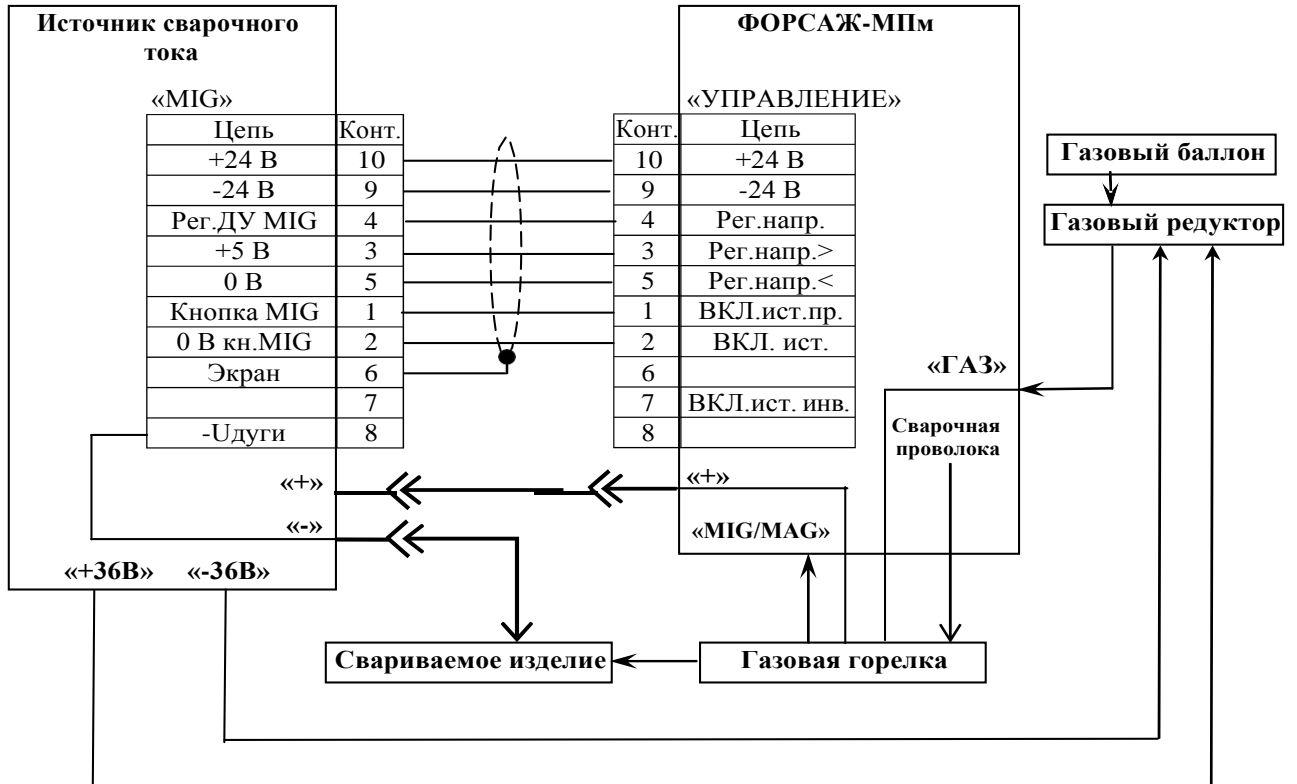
Источник сварочного тока

«MIG»

| Цепь | Конт. |
|---|---|
| +24 В | 10 |
| -24 В | 9 |
| Рег.ДУ MIG | 4 |
| +5 В | 3 |
| 0 В | 5 |
| Кнопка MIG | 1 |
| 0 В кн.MIG | 2 |
| Экран | 6 |
| | 7 |
| -Uдуги | 8 |

«+»

«-»

«+36В» «-36В»

ФОРСАЖ-МПм

«УПРАВЛЕНИЕ»

| Конт. | Цепь |
|---|---|
| 10 | +24 В |
| 9 | -24 В |
| 4 | Рег.напр. |
| 3 | Рег.напр.> |
| 5 | Рег.напр.< |
| 1 | ВКЛ.ист.пр. |
| 2 | ВКЛ. ист. |
| 6 | |
| 7 | ВКЛ.ист. инв. |
| 8 | |

«+»

«MIG/MAG»

«ГАЗ»

Сварочная проволока

Газовый баллон

Газовый редуктор

Свариваемое изделие

Газовая горелка